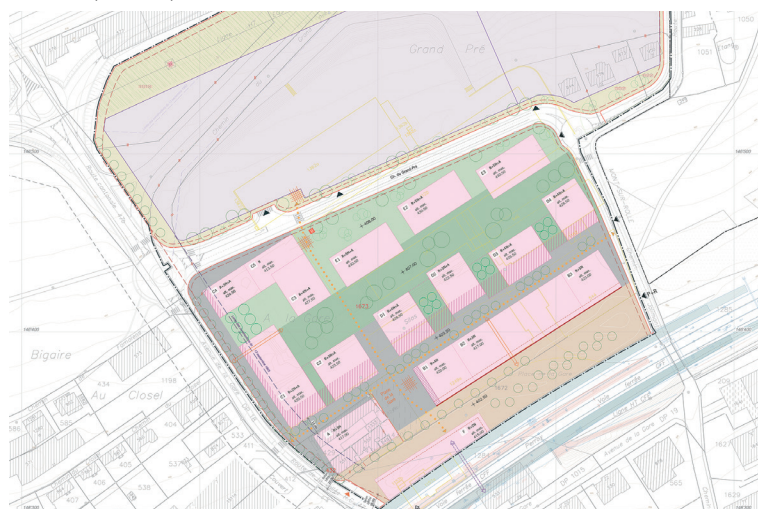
Grand Pré

1050

1051

Bigaire

Au Closel

434

1198

404

405

406

407

538

537

523

1672

162

1629

E3

E2

E1

E4

D3

D2

D1

D4

C3

C2

C1

C4

B1

B2

B3

A

Ch. du Grand-Pré

Voie ferrée

Avenue de la Gare